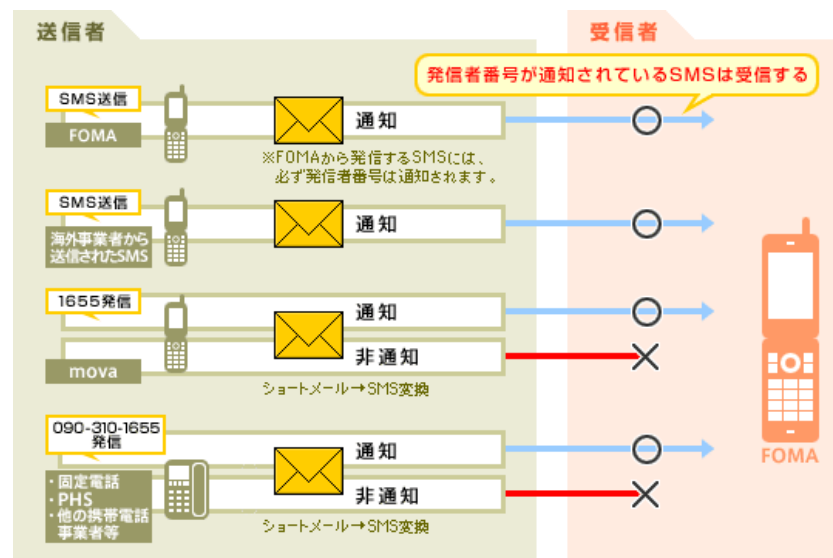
送信者

受信者

発信者番号が通知されているSMSは受信する

SMS送信

FOMA

通知

※FOMAから発信するSMSには、必ず発信者番号は通知されます。

SMS送信

海外事業者から送信されたSMS

通知

1655発信

通知

mova

非通知

ショートメール→SMS変換

090-310-1655発信

・固定電話
・PHS
・他の携帯電話事業者等

通知

非通知

ショートメール→SMS変換

FOMA